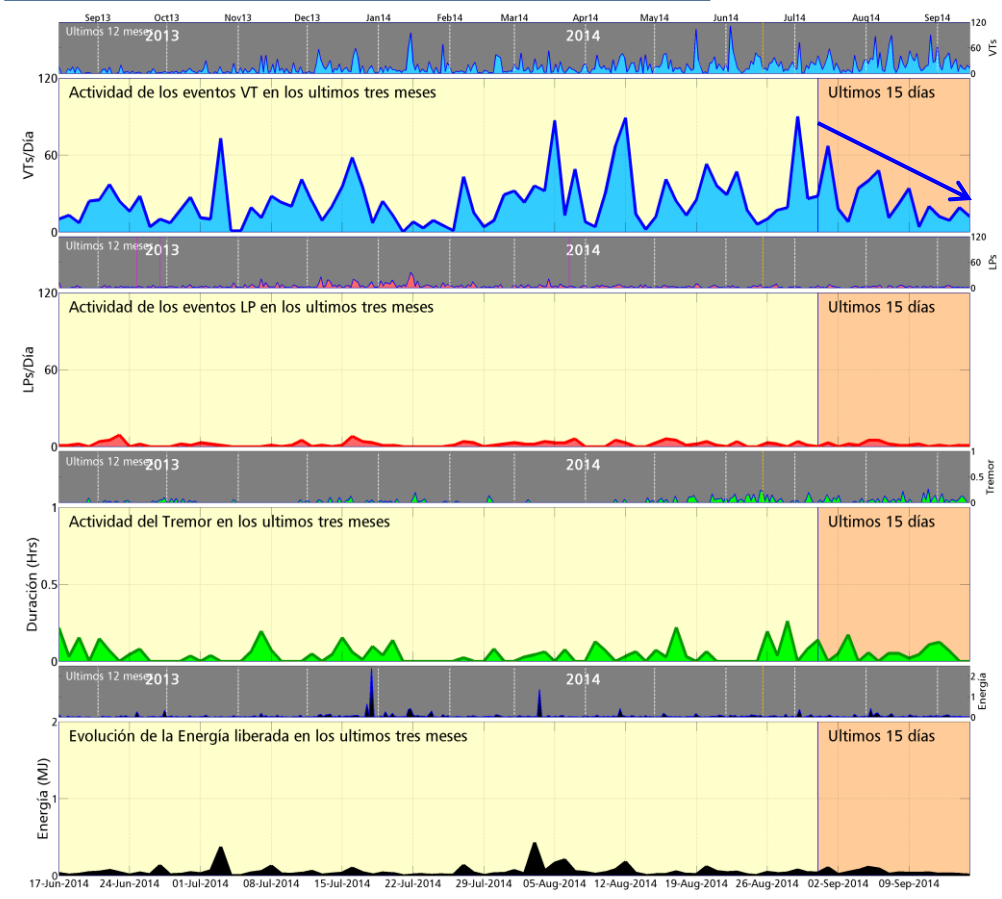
Sep13 Oct13 Nov13 Dec13 Jan14 Feb14 Mar14 Apr14 May14 Jun14 Jul14 Aug14 Sep14

Ultimos 12 meses 2013 2014

120 60 0 VTs

120 60 0 VTs/Día

Actividad de los eventos VT en los ultimos tres meses

Ultimos 15 días

Ultimos 12 meses 2013 2014

120 60 0 LPs

120 60 0 LPs/Día

Actividad de los eventos LP en los ultimos tres meses

Ultimos 15 días

Ultimos 12 meses 2013 2014

1 0.5 0 Tremor

1 0.5 0 Duración (Hrs)

Actividad del Tremor en los ultimos tres meses

Ultimos 15 días

Ultimos 12 meses 2013 2014

2 1 0 Energía

2 1 0 Energía (MJ)

Evolución de la Energía liberada en los ultimos tres meses

Ultimos 15 días

17-Jun-2014 24-Jun-2014 01-Jul-2014 08-Jul-2014 15-Jul-2014 22-Jul-2014 29-Jul-2014 05-Aug-2014 12-Aug-2014 19-Aug-2014 26-Aug-2014 02-Sep-2014 09-Sep-2014